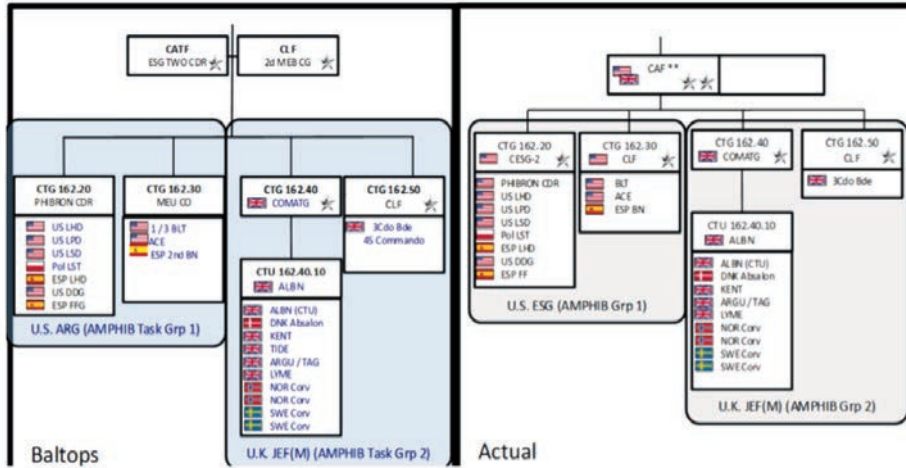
CATF
ESG TWO CDR

CLF
2d MEB CG

CTG 162.20
PHIBRON CDR

US LHD
US LPD
US LSD
Pol LST
ESP LHD
US DDG
ESP FFG

CTG 162.30
MEU CO

1 / 3 BLT
ACE
ESP 2nd BN

U.S. ARG (AMPHIB Task Grp 1)

CTG 162.40
COMATG

CTG 162.50
CLF

3Cdo Bde
45 Commando

CTU 162.40.10
ALBN

ALBN (CTU)
DNK Absalon
KENT
TIDE
ARGU / TAG
LYME
NOR Corv
NOR Corv
SWE Corv
SWE Corv

U.K. JEF(M) (AMPHIB Task Grp 2)

Baltops

CAF **

CTG 162.20
CESG-2

PHIBRON CDR
US LHD
US LPD
US LSD
Pol LST
ESP LHD
US DDG
ESP FF

CTG 162.30
CLF

BLT
ACE
ESP BN

U.S. ESG (AMPHIB Grp 1)

CTG 162.40
COMATG

CTG 162.50
CLF

3Cdo Bde

CTU 162.40.10
ALBN

ALBN (CTU)
DNK Absalon
KENT
ARGU / TAG
LYME
NOR Corv
NOR Corv
SWE Corv
SWE Corv

U.K. JEF(M) (AMPHIB Grp 2)

Actual